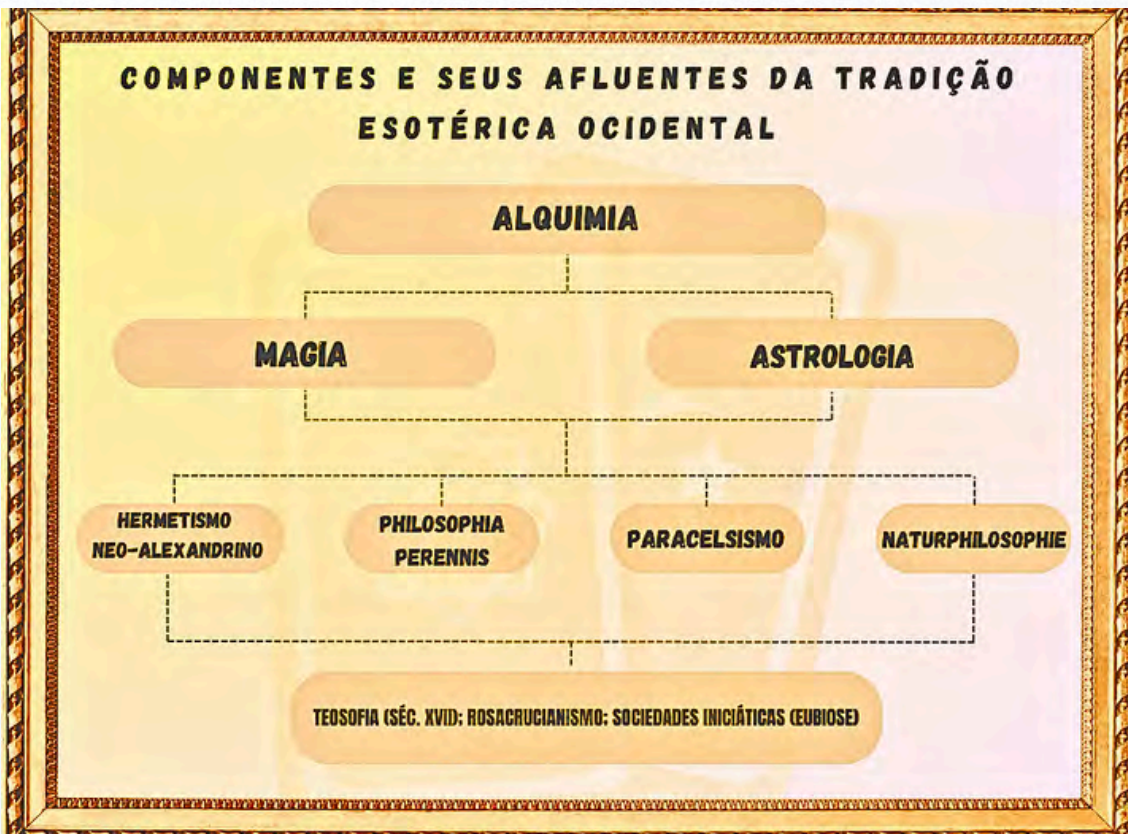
COMPONENTES E SEUS AFLUENTES DA TRADIÇÃO ESOTÉRICA OCIDENTAL

ALQUIMIA

MAGIA

ASTROLOGIA

HERMETISMO NEO-ALEXANDRINO

PHILOSOPHIA PERENNIS

PARACELSISMO

NATURPHILOSOPHIE

TEOSOFIA (SÉC. XVII); ROSACRUCIANISMO; SOCIEDADES INICIÁTICAS (EUBIOSE)